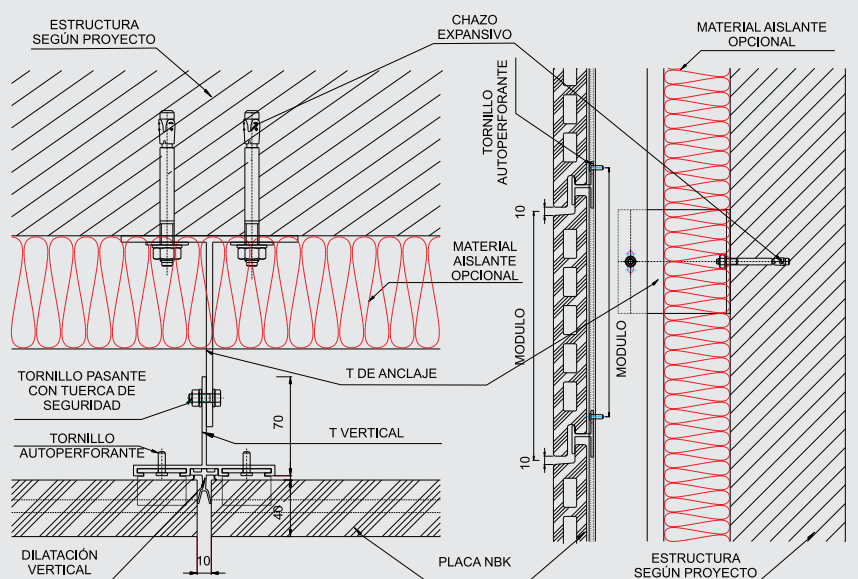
ESTRUCTURA
SEGÚN PROYECTO

CHAZO
EXPANSIVO

MATERIAL AISLANTE
OPCIONAL

TORNILLO
AUTOPERFORANTE

MATERIAL
AISLANTE
OPCIONAL

10

MODULO

MODULO

10

TORNILLO PASANTE
CON TUERCA DE
SEGURIDAD

T DE ANCLAJE

70

T VERTICAL

TORNILLO
AUTOPERFORANTE

40

DILATACIÓN
VERTICAL

10

PLACA NBK

ESTRUCTURA
SEGÚN PROYECTO